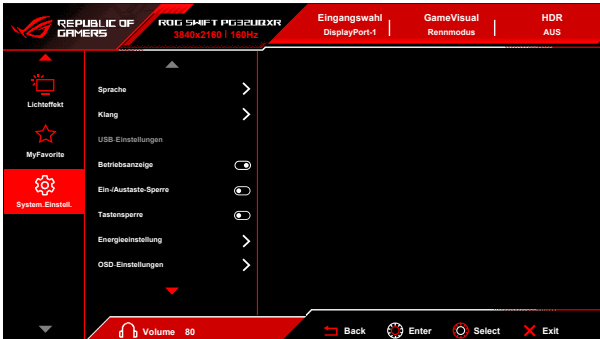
REPUBLIC OF GAMERS

ROG SWIFT PG32UQXR
3840x2160 | 160Hz

Eingangswahl
DisplayPort-1

GameVisual
Rennmodus

HDR
AUS

Lichteffekt

MyFavorite

System.Einstell.

Sprache

Klang

USB-Einstellungen

Betriebsanzeige

Ein-/Austaste-Sperre

Tastensperre

Energieeinstellung

OSD-Einstellungen

Volume 80

Back

Enter

Select

Exit